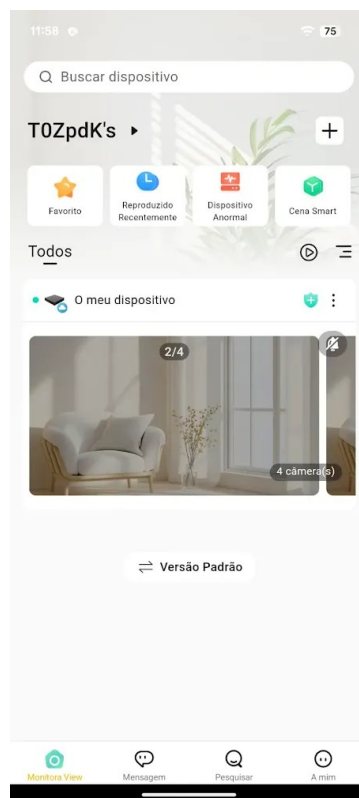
11:58

75

Buscar dispositivo

T0ZpdK's ▸

+

Favorito

Reproduzido Recentemente

Dispositivo Anormal

Cena Smart

Todos

O meu dispositivo

2/4

4 câmera(s)

Versão Padrão

Monitora View

Mensagem

Pesquisar

A mim